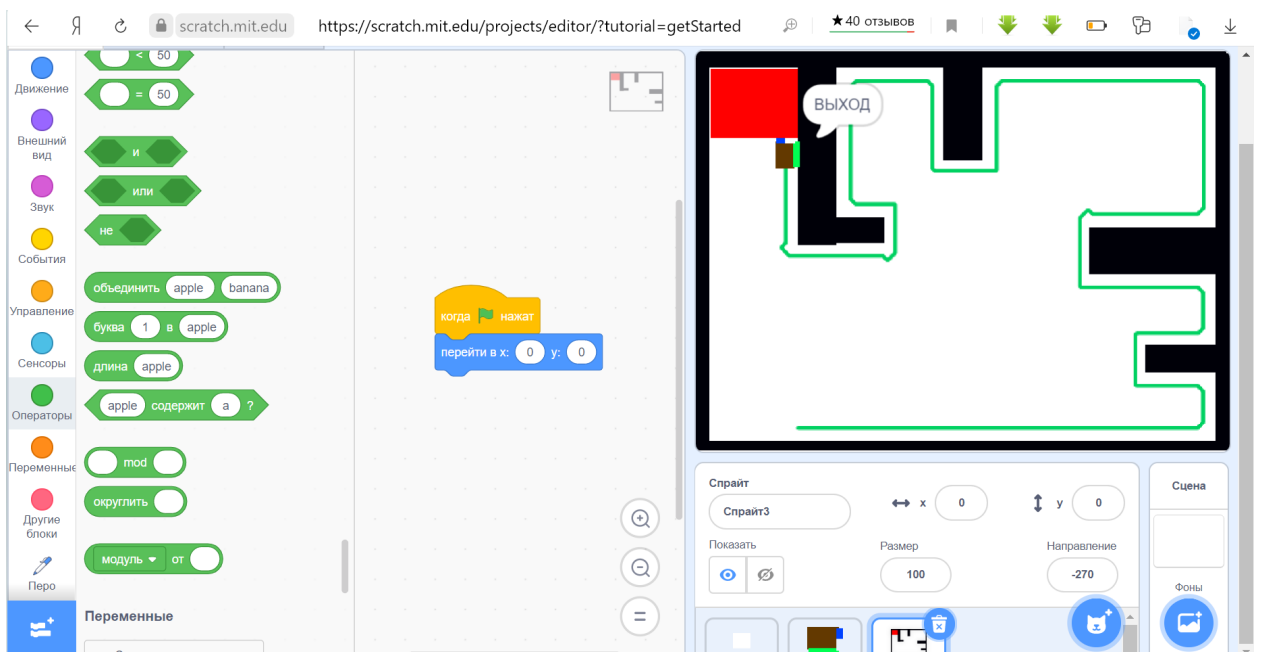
Я
scratch.mit.edu
https://scratch.mit.edu/projects/editor/?tutorial=getStarted
★40 отзывов

Движение
Внешний вид
Звук
События
Управление
Сенсоры
Операторы
Переменные
Другие блоки
Перо

< 50
= 50
и
или
не
объединить apple banana
буква 1 в apple
длина apple
apple содержит a ?
mod
округлить
модуль от

Переменные

когда нажат
перейти в x: 0 y: 0

ВЫХОД

Спрайт
Спрайт3
x 0
y 0
Показать
Размер
100
Направление
-270

Сцена
Фоны